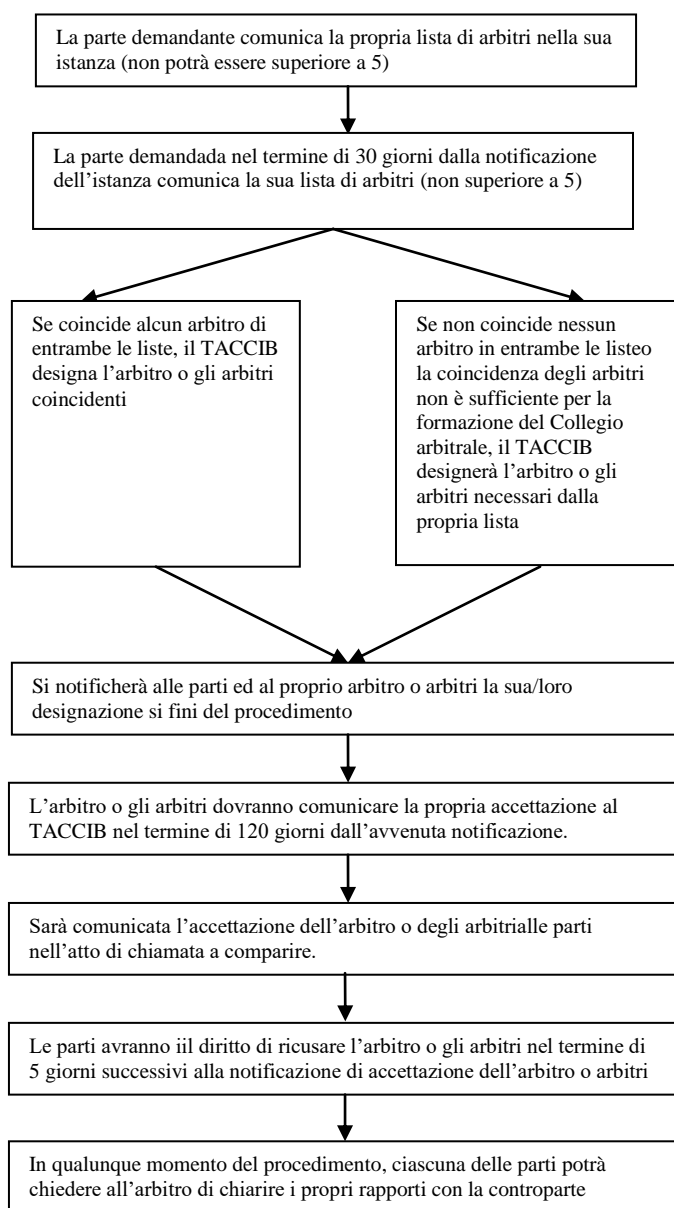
La parte demandante comunica la propria lista di arbitri nella sua istanza (non potrà essere superiore a 5)

La parte demandada nel termine di 30 giorni dalla notificazione dell'istanza comunica la sua lista di arbitri (non superiore a 5)

Se coincide alcun arbitro di entrambe le liste, il TACCIB designa l'arbitro o gli arbitri coincidenti

Se non coincide nessun arbitro in entrambe le listeo la coincidenza degli arbitri non è sufficiente per la formazione del Collegio arbitrale, il TACCIB designerà l'arbitro o gli arbitri necessari dalla propria lista

Si notificherà alle parti ed al proprio arbitro o arbitri la sua/loro designazione si fini del procedimento

L'arbitro o gli arbitri dovranno comunicare la propria accettazione al TACCIB nel termine di 120 giorni dall'avvenuta notificazione.

Sarà comunicata l'accettazione dell'arbitro o degli arbitrialle parti nell'atto di chiamata a comparire.

Le parti avranno iil diritto di ricusare l'arbitro o gli arbitri nel termine di 5 giorni successivi alla notificazione di accettazione dell'arbitro o arbitri

In qualunque momento del procedimento, ciascuna delle parti potrà chiedere all'arbitro di chiarire i propri rapporti con la controparte